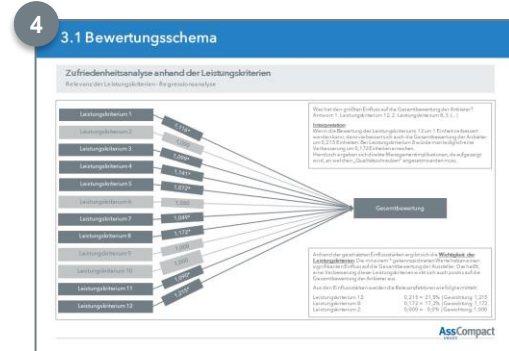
4

3.1 Bewertungsschema

Zufriedenheitsanalyse anhand der Leistungskriterien

Relevanz der Leistungskriterien – Regressionsanalyse

Leistungskriterium 1

Leistungskriterium 2

Leistungskriterium 3

Leistungskriterium 4

Leistungskriterium 5

Leistungskriterium 6

Leistungskriterium 7

Leistungskriterium 8

Leistungskriterium 9

Leistungskriterium 10

Leistungskriterium 11

Leistungskriterium 12

1,116*

1,000

1,099*

1,141*

1,072*

1,000

1,049*

1,172*

1,000

1,000

1,050*

1,215*

Gesamtbewertung

Was hat den größten Einfluss auf die Gesamtbewertung der Anbieter? Antwort: 1. Leistungskriterium 12, 2. Leistungskriterium 8, 3. (...)

Interpretation:
Wenn die Bewertung des Leistungskriteriums 12 um 1 Einheit verbessert werden kann, dann verbessert sich auch die Gesamtbewertung der Anbieter um 0,215 Einheiten. Bei Leistungskriterium 8 würde man lediglich eine Verbesserung um 0,172 Einheiten erreichen.
Hierdurch ergeben sich direkte Managementimplikationen, da aufgezeigt wird, an welchen „Qualitätsschrauben" angesetzt werden muss.

Anhand der geschätzten Einflussstärken ergibt sich die Wichtigkeit der Leistungskriterien. Die mit einem * gekennzeichneten Werte haben einen signifikanten Einfluss auf die Gesamtbewertung der Anbieter. Das heißt, eine Verbesserung dieser Leistungskriterien wirkt sich auch positiv auf die Gesamtbewertung der Anbieter aus.

Aus den Einflussstärken werden die Relevanzfaktoren wie folgt ermittelt:

Leistungskriterium 12 0,215 = 21,5% Gewichtung 1,215
Leistungskriterium 8 0,172 = 17,2% Gewichtung 1,172
Leistungskriterium 2 0,000 = 0,0% Gewichtung 1,000

AssCompact